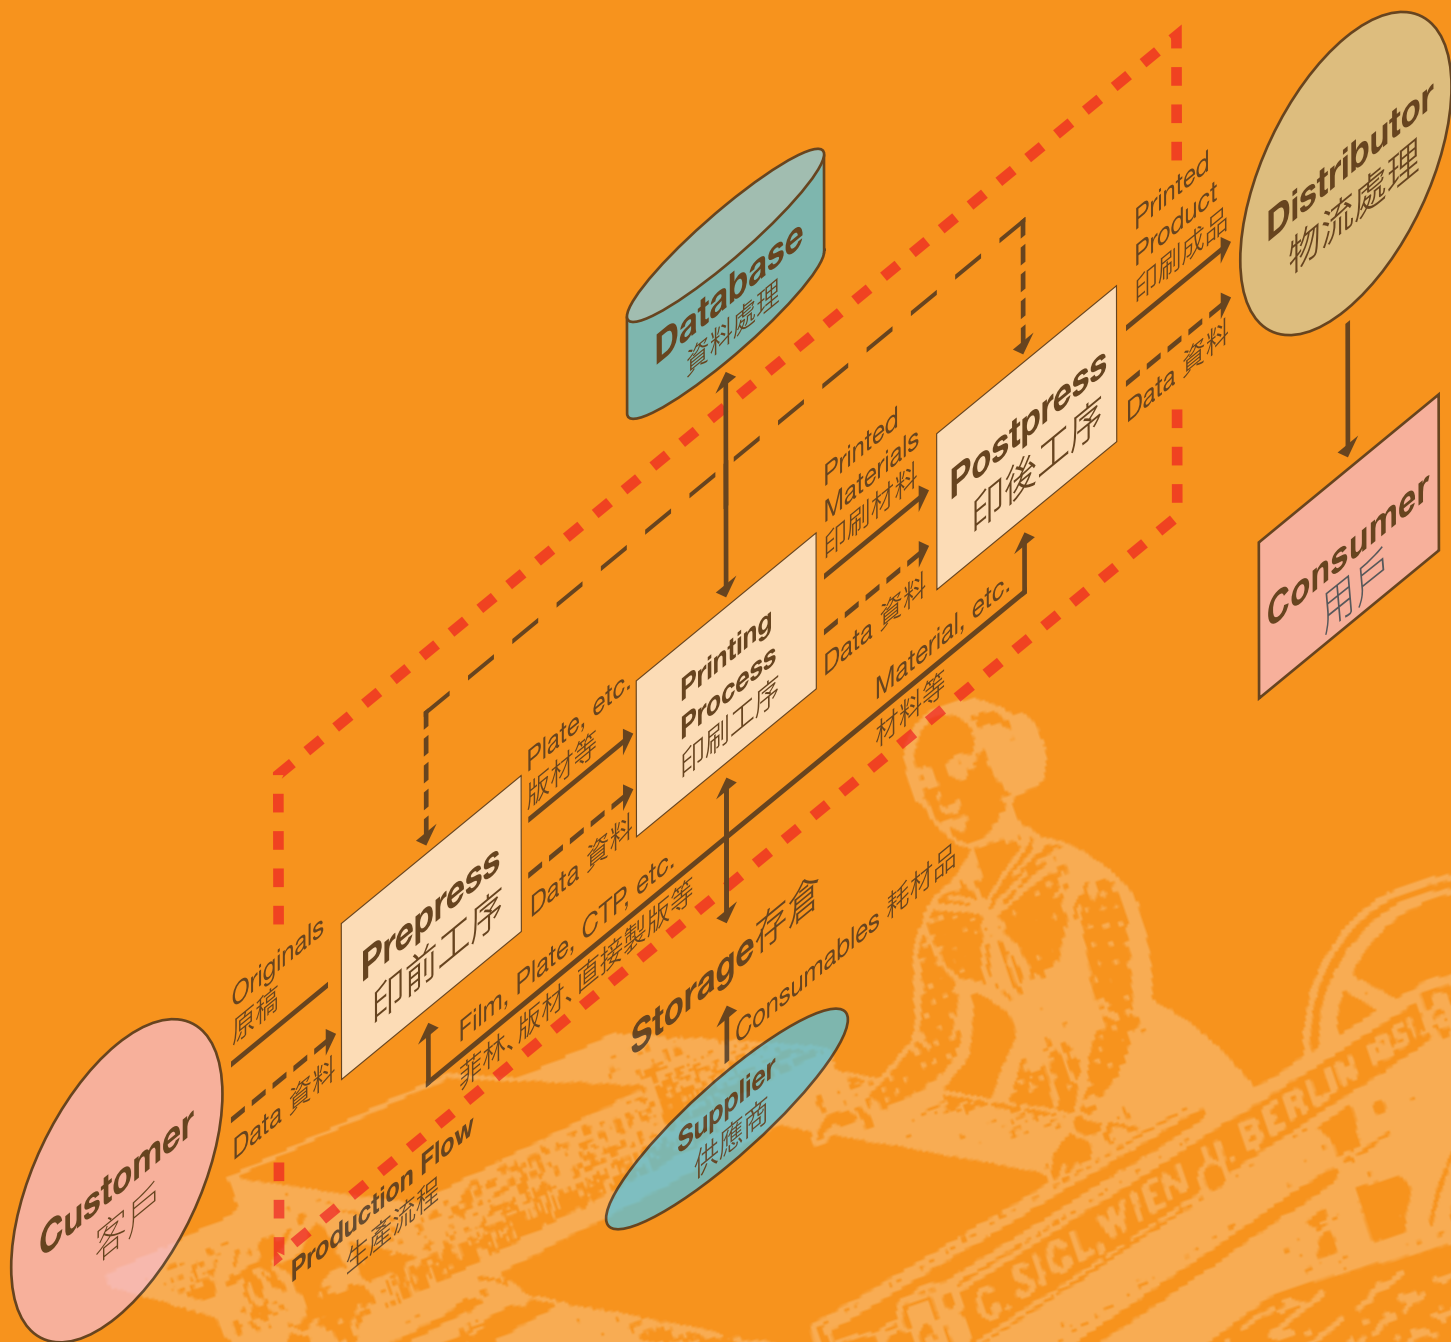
Database
資料處理

Distributor
物流處理

Printed Product
印刷成品

Data 資料

Consumer
用戶

Postpress
印後工序

Printed Materials
印刷材料

Data 資料

Printing Process
印刷工序

Plate, etc.
版材等

Data 資料

Material, etc.
材料等

Prepress
印前工序

Originals
原稿

Data 資料

Film, Plate, CTP, etc.
菲林、版材、直接製版等

Storage存倉

Consumables 耗材品

Supplier
供應商

Customer
客戶

Production Flow
生產流程

C. SIGL, WIEN U. BERLIN 1851